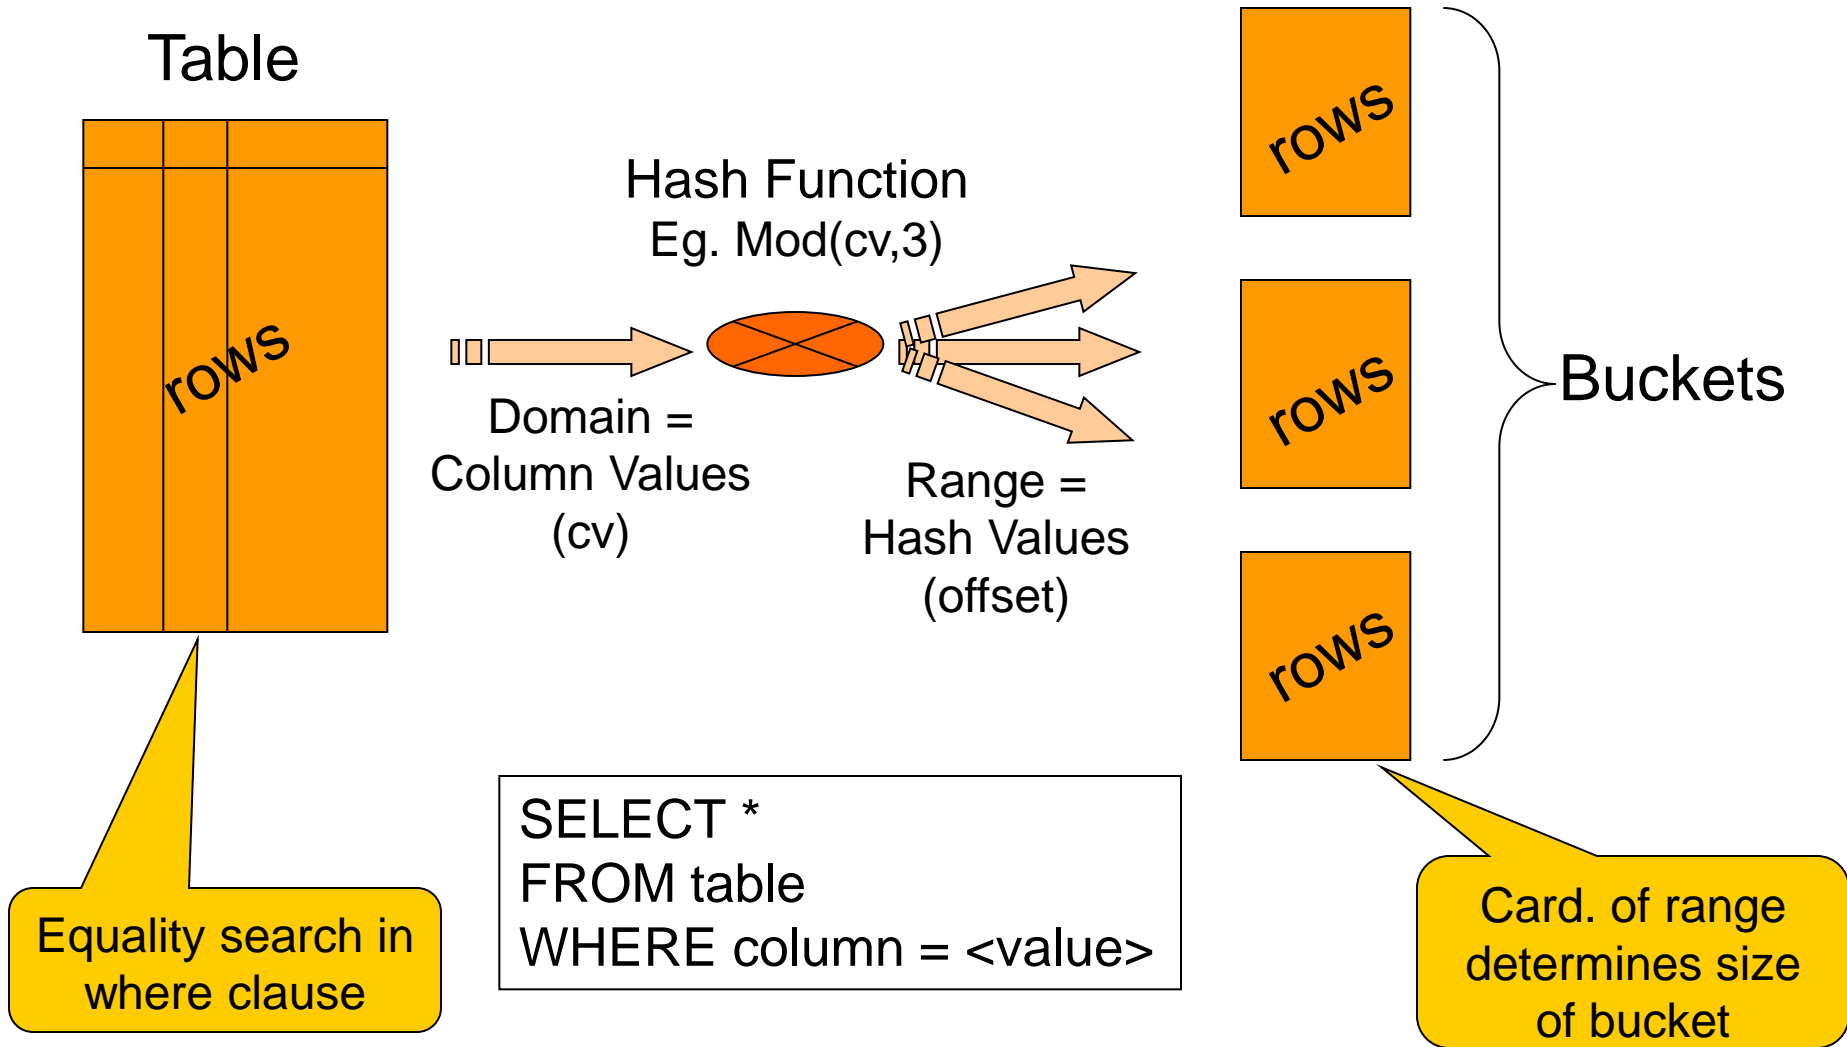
Table

rows

Hash Function
Eg. Mod(cv,3)

Domain =
Column Values
(cv)

Range =
Hash Values
(offset)

rows

rows

rows

Buckets

Equality search in where clause

SELECT *
FROM table
WHERE column = <value>

Card. of range determines size of bucket